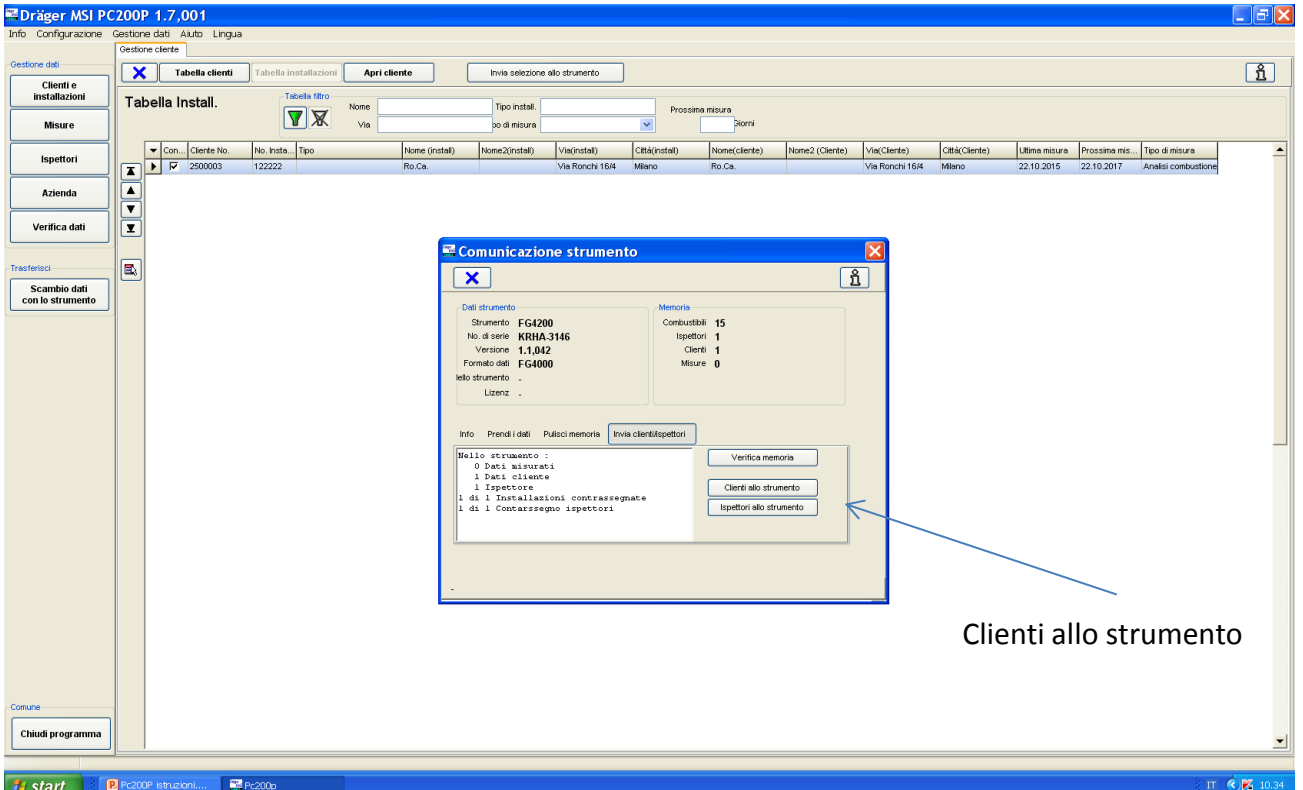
Dräger MSI PC200P 1.7,001

Info Configurazione Gestione dati Aiuto Lingua

Gestione cliente

Gestione dati

Clienti e installazioni

Misure

Ispettori

Azienda

Verifica dati

Trasferisci

Scambio dati con lo strumento

Comune

Chiudi programma

Tabella clienti | Tabella installazioni | Apri cliente | Invia selezione allo strumento

Tabella Install.

Tabella filtro

Nome

Via

Tipo install.

po di misura

Prossima misura

Giorni

| Con... | Cliente No. | No. Insta... | Tipo | Nome (install) | Nome2(install) | Via(install) | Città(install) | Nome(cliente) | Nome2 (Cliente) | Via(Cliente) | Città(Cliente) | Ultima misura | Prossima mis... | Tipo di misura |
|---|---|---|---|---|---|---|---|---|---|---|---|---|---|---|
| ☑ | 2500003 | 122222 | | Ro.Ca. | | Via Ronchi 16/4 | Milano | Ro.Ca. | | Via Ronchi 16/4 | Milano | 22.10.2015 | 22.10.2017 | Analisi combustione |

Comunicazione strumento

Dati strumento

Strumento FG4200

No. di serie KRHA-3146

Versione 1.1,042

Formato dati FG4000

lello strumento .

Lizenz .

Memoria

Combustibili 15

Ispettori 1

Clienti 1

Misure 0

Info | Prendi i dati | Pulisci memoria | Invia clienti/ispettori

Nello strumento :
0 Dati misurati
1 Dati cliente
1 Ispettore
1 di 1 Installazioni contrassegnate
1 di 1 Contarssegno ispettori

Verifica memoria

Clienti allo strumento

Ispettori allo strumento

-

Clienti allo strumento

start | Pc200P istruzioni.... | Pc200p

IT 10.34